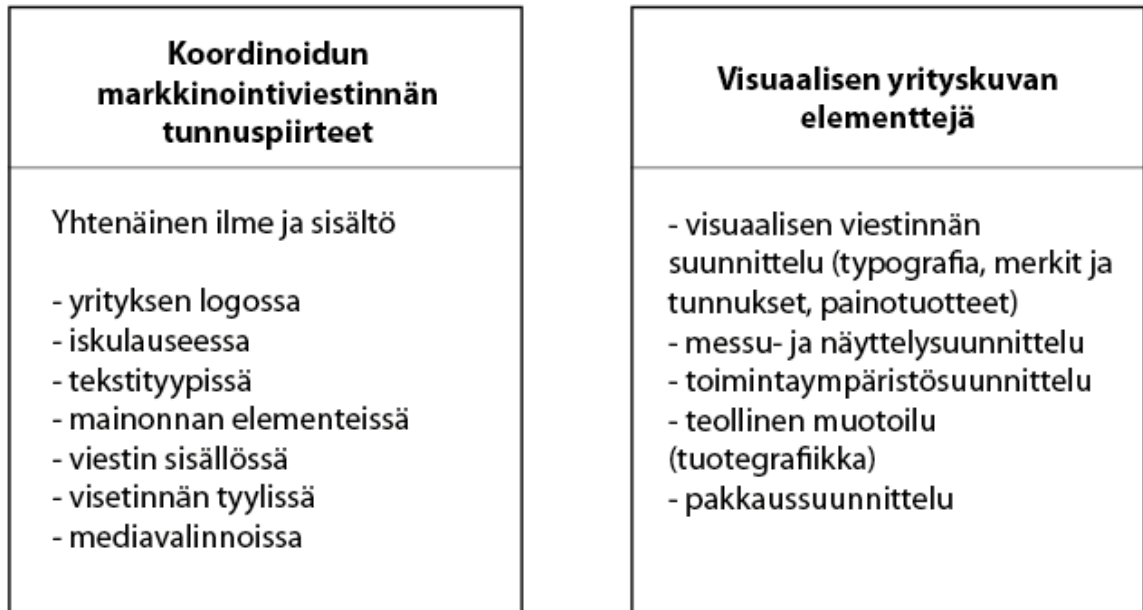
Koordinoidun markkinointiviestinnän tunnuspiirteet

Yhtenäinen ilme ja sisältö

- yrityksen logossa
- iskulauseessa
- tekstityypissä
- mainonnan elementeissä
- viestin sisällössä
- visetinnän tyylissä
- mediavalinnoissa

Visuaalisen yrityskuvan elementtejä

- visuaalisen viestinnän suunnittelu (typografia, merkit ja tunnukset, painotuotteet)
- messu- ja näyttelysuunnittelu
- toimintaympäristösuunnittelu
- teollinen muotoilu (tuotegrafiikka)
- pakkaussuunnittelu